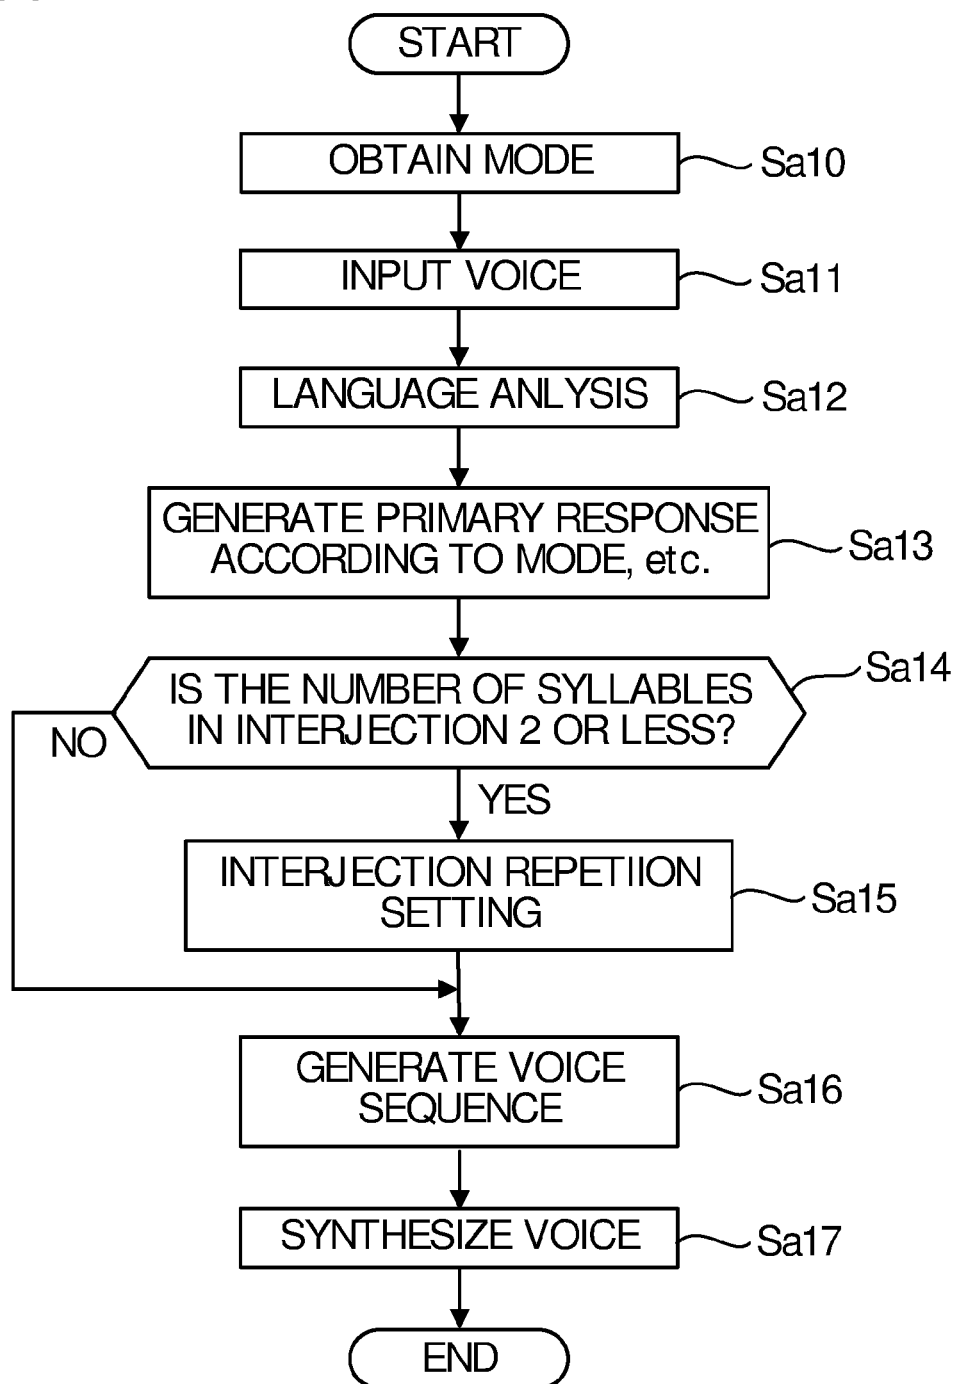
START

OBTAIN MODE
Sa10

INPUT VOICE
Sa11

LANGUAGE ANLYSIS
Sa12

GENERATE PRIMARY RESPONSE ACCORDING TO MODE, etc.
Sa13

IS THE NUMBER OF SYLLABLES IN INTERJECTION 2 OR LESS?
Sa14

NO

YES

INTERJECTION REPETIION SETTING
Sa15

GENERATE VOICE SEQUENCE
Sa16

SYNTHESIZE VOICE
Sa17

END